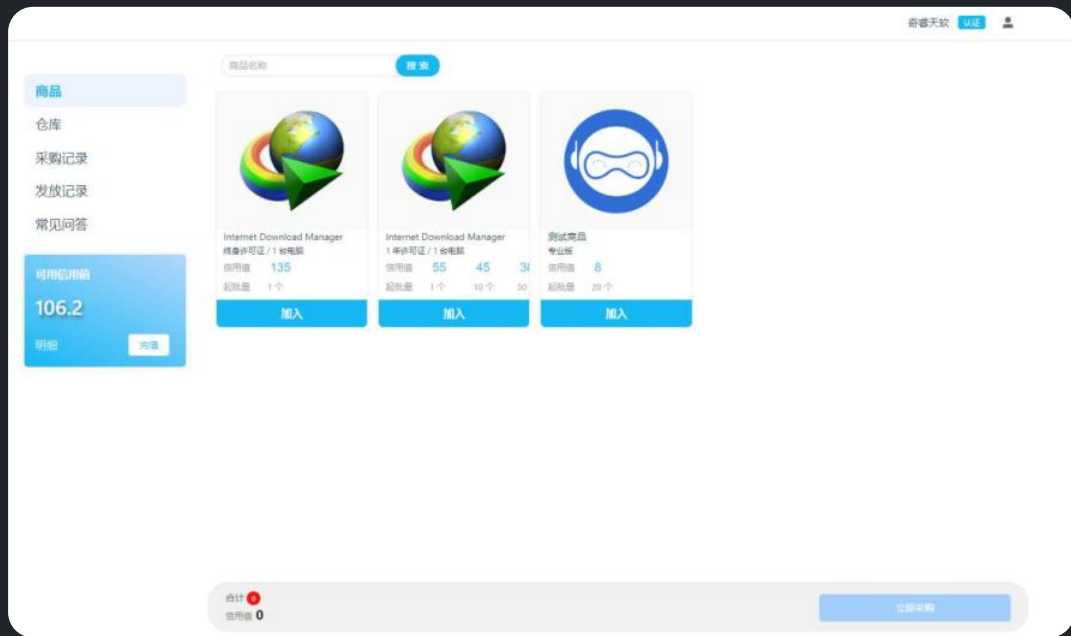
奇睿天软 认证

商品名称 搜索

商品
仓库
采购记录
发放记录
常见问答

可用信用值
106.2
明细 充值

Internet Download Manager
终身许可证 / 1 台电脑
信用值 135
起批量 1 个
加入

Internet Download Manager
1 年许可证 / 1 台电脑
信用值 55 45 3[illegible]
起批量 1 个 10 个 50
加入

测试商品
专业版
信用值 8
起批量 20 个
加入

合计 0
信用值 0

立即采购